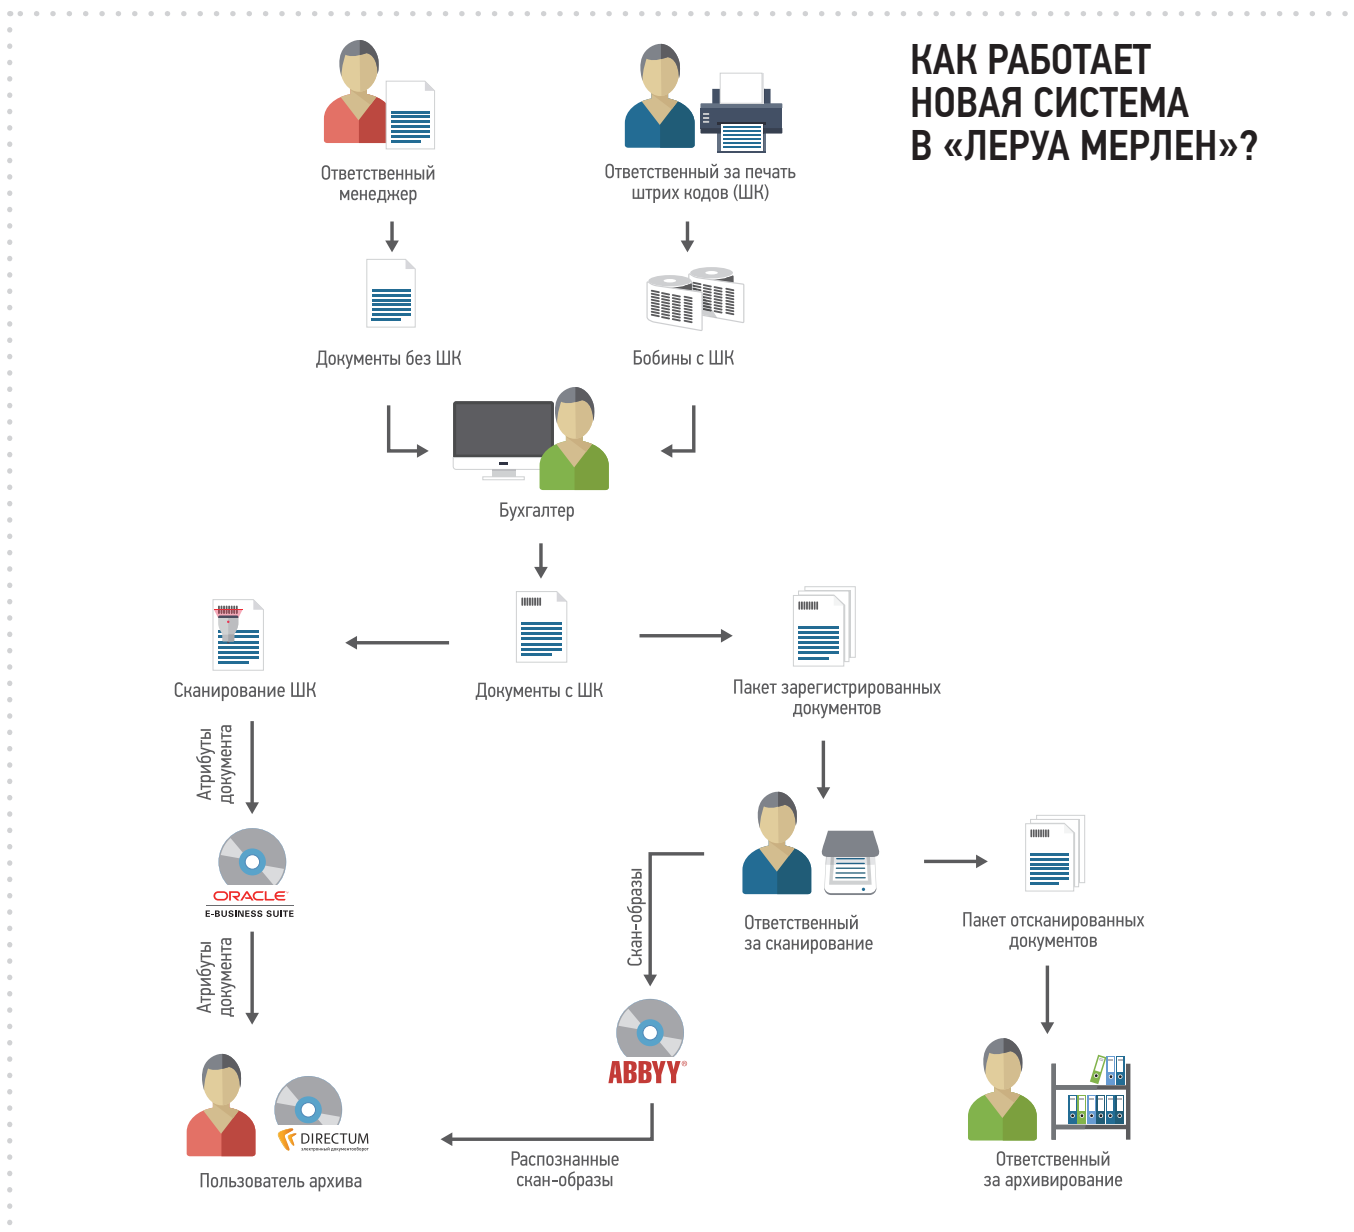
КАК РАБОТАЕТ НОВАЯ СИСТЕМА В «ЛЕРУА МЕРЛЕН»?

Ответственный менеджер

Ответственный за печать штрих кодов (ШК)

Документы без ШК

Бобины с ШК

Бухгалтер

Сканирование ШК

Документы с ШК

Пакет зарегистрированных документов

Атрибуты документа

ORACLE
E-BUSINESS SUITE

Атрибуты документа

Скан-образы

Ответственный за сканирование

Пакет отсканированных документов

ABBYY

DIRECTUM

Пользователь архива

Распознанные скан-образы

Ответственный за архивирование